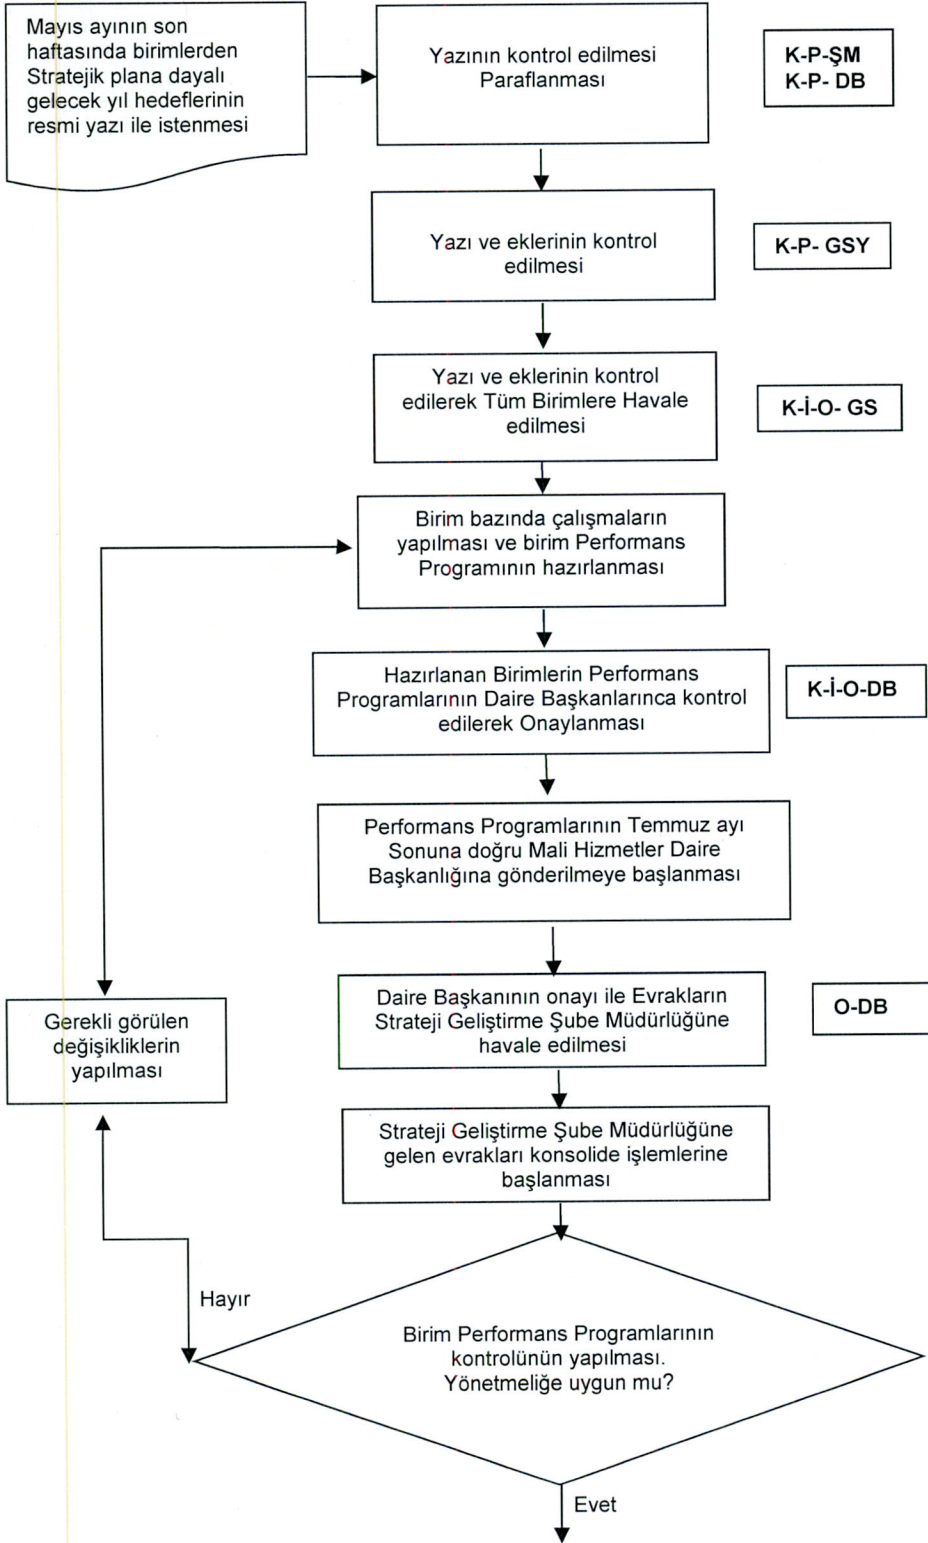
Mayıs ayının son haftasında birimlerden Stratejik plana dayalı gelecek yıl hedeflerinin resmi yazı ile istenmesi

Yazının kontrol edilmesi Paraflanması

K-P-ŞM
K-P- DB

Yazı ve eklerinin kontrol edilmesi

K-P- GSY

Yazı ve eklerinin kontrol edilerek Tüm Birimlere Havale edilmesi

K-İ-O- GS

Birim bazında çalışmaların yapılması ve birim Performans Programının hazırlanması

Hazırlanan Birimlerin Performans Programlarının Daire Başkanlarınca kontrol edilerek Onaylanması

K-İ-O-DB

Performans Programlarının Temmuz ayı Sonuna doğru Mali Hizmetler Daire Başkanlığına gönderilmeye başlanması

Gerekli görülen değişikliklerin yapılması

Daire Başkanının onayı ile Evrakların Strateji Geliştirme Şube Müdürlüğüne havale edilmesi

O-DB

Strateji Geliştirme Şube Müdürlüğüne gelen evrakları konsolide işlemlerine başlanması

Hayır

Birim Performans Programlarının kontrolünün yapılması. Yönetmeliğe uygun mu?

Evet